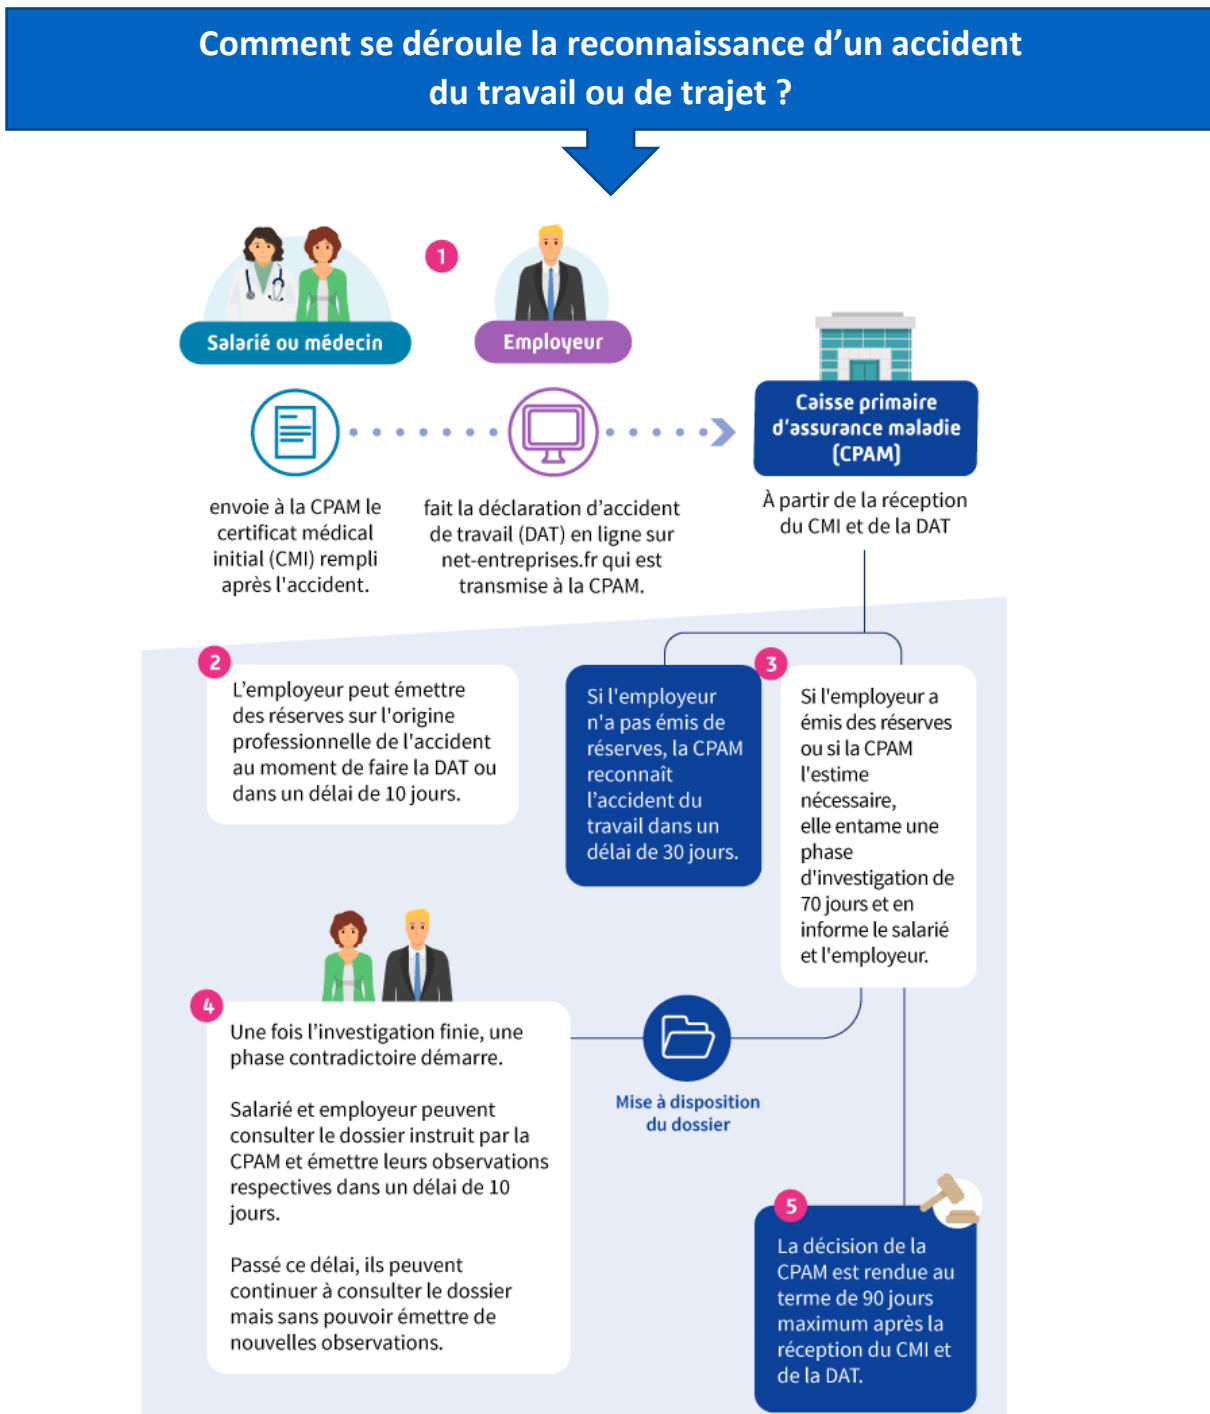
Comment se déroule la reconnaissance d’un accident du travail ou de trajet ?

1

Salarié ou médecin

Employeur

Caisse primaire d’assurance maladie (CPAM)

envoie à la CPAM le certificat médical initial (CMI) rempli après l'accident.

fait la déclaration d’accident de travail (DAT) en ligne sur net-entreprises.fr qui est transmise à la CPAM.

À partir de la réception du CMI et de la DAT

2

L’employeur peut émettre des réserves sur l'origine professionnelle de l'accident au moment de faire la DAT ou dans un délai de 10 jours.

Si l'employeur n'a pas émis de réserves, la CPAM reconnaît l’accident du travail dans un délai de 30 jours.

3

Si l'employeur a émis des réserves ou si la CPAM l'estime nécessaire, elle entame une phase d'investigation de 70 jours et en informe le salarié et l'employeur.

4

Une fois l’investigation finie, une phase contradictoire démarre.

Salarié et employeur peuvent consulter le dossier instruit par la CPAM et émettre leurs observations respectives dans un délai de 10 jours.

Passé ce délai, ils peuvent continuer à consulter le dossier mais sans pouvoir émettre de nouvelles observations.

Mise à disposition du dossier

5

La décision de la CPAM est rendue au terme de 90 jours maximum après la réception du CMI et de la DAT.